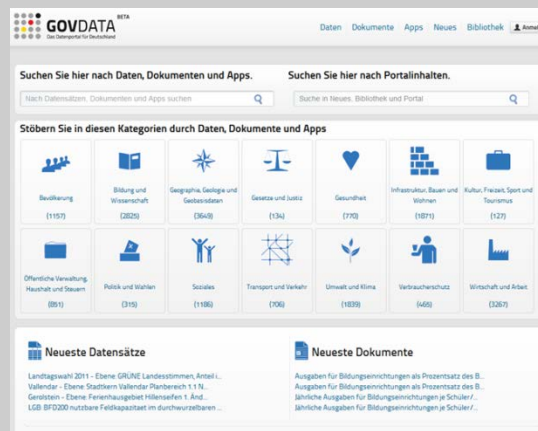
GOVDATA BETA
Das Datenportal für Deutschland

Daten Dokumente Apps Neues Bibliothek Anmel

Suchen Sie hier nach Daten, Dokumenten und Apps.

Nach Datensätzen, Dokumenten und Apps suchen

Suchen Sie hier nach Portalinhalten.

Suche in Neues, Bibliothek und Portal

Stöbern Sie in diesen Kategorien durch Daten, Dokumente und Apps

| Bevölkerung (1157) | Bildung und Wissenschaft (2825) | Geographie, Geologie und Geobasisdaten (3649) | Gesetze und Justiz (134) | Gesundheit (770) | Infrastruktur, Bauen und Wohnen (1871) | Kultur, Freizeit, Sport und Tourismus (127) |
|---|---|---|---|---|---|---|
| Öffentliche Verwaltung, Haushalt und Steuern (851) | Politik und Wahlen (315) | Soziales (1186) | Transport und Verkehr (706) | Umwelt und Klima (1839) | Verbraucherschutz (465) | Wirtschaft und Arbeit (3267) |

Neueste Datensätze

Landtagswahl 2011 - Ebene GRÜNE Landesstimmen, Anteil i...
Vallendar - Ebene: Stadtkern Vallendar Planbereich 1.1 N...
Gerolstein - Ebene: Ferienhausgebiet Hillenseifen 1. Änd...
LGB BFD200 nutzbare Feldkapazitaet im durchwurzelbaren ...

Neueste Dokumente

Ausgaben für Bildungseinrichtungen als Prozentsatz des B...
Ausgaben für Bildungseinrichtungen als Prozentsatz des B...
Jährliche Ausgaben für Bildungseinrichtungen je Schüler/...
Jährliche Ausgaben für Bildungseinrichtungen je Schüler/...